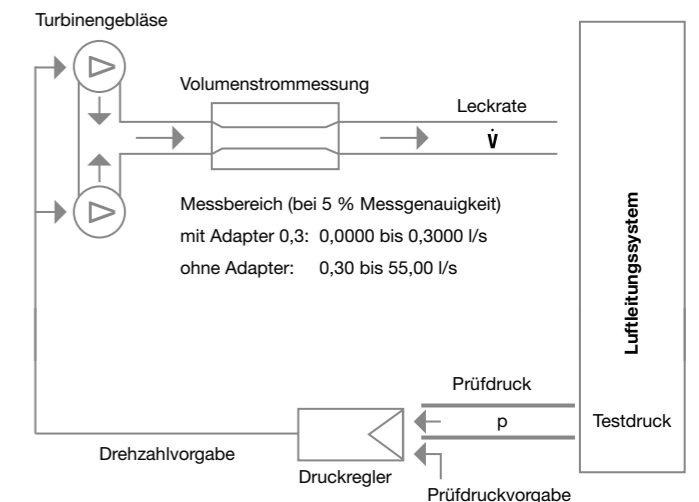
Turbinengebläse

Volumenstrommessung

Leckrate

$\dot{V}$

Messbereich (bei 5 % Messgenauigkeit)

mit Adapter 0,3: 0,0000 bis 0,3000 l/s

ohne Adapter: 0,30 bis 55,00 l/s

Luftleitungssystem

Prüfdruck

p

Testdruck

Drehzahlvorgabe

Druckregler

Prüfdruckvorgabe